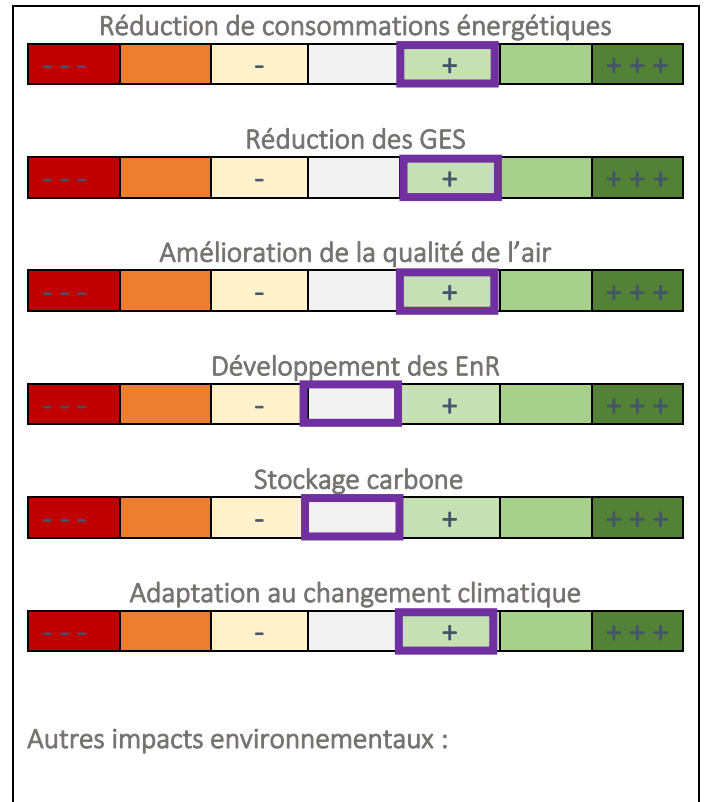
Réduction de consommations énergétiques

| - - - | | - | | + | | + + + |
|---|---|---|---|---|---|---|

Réduction des GES

| - - - | | - | | + | | + + + |
|---|---|---|---|---|---|---|

Amélioration de la qualité de l'air

| - - - | | - | | + | | + + + |
|---|---|---|---|---|---|---|

Développement des EnR

| - - - | | - | | + | | + + + |
|---|---|---|---|---|---|---|

Stockage carbone

| - - - | | - | | + | | + + + |
|---|---|---|---|---|---|---|

Adaptation au changement climatique

| - - - | | - | | + | | + + + |
|---|---|---|---|---|---|---|

Autres impacts environnementaux :